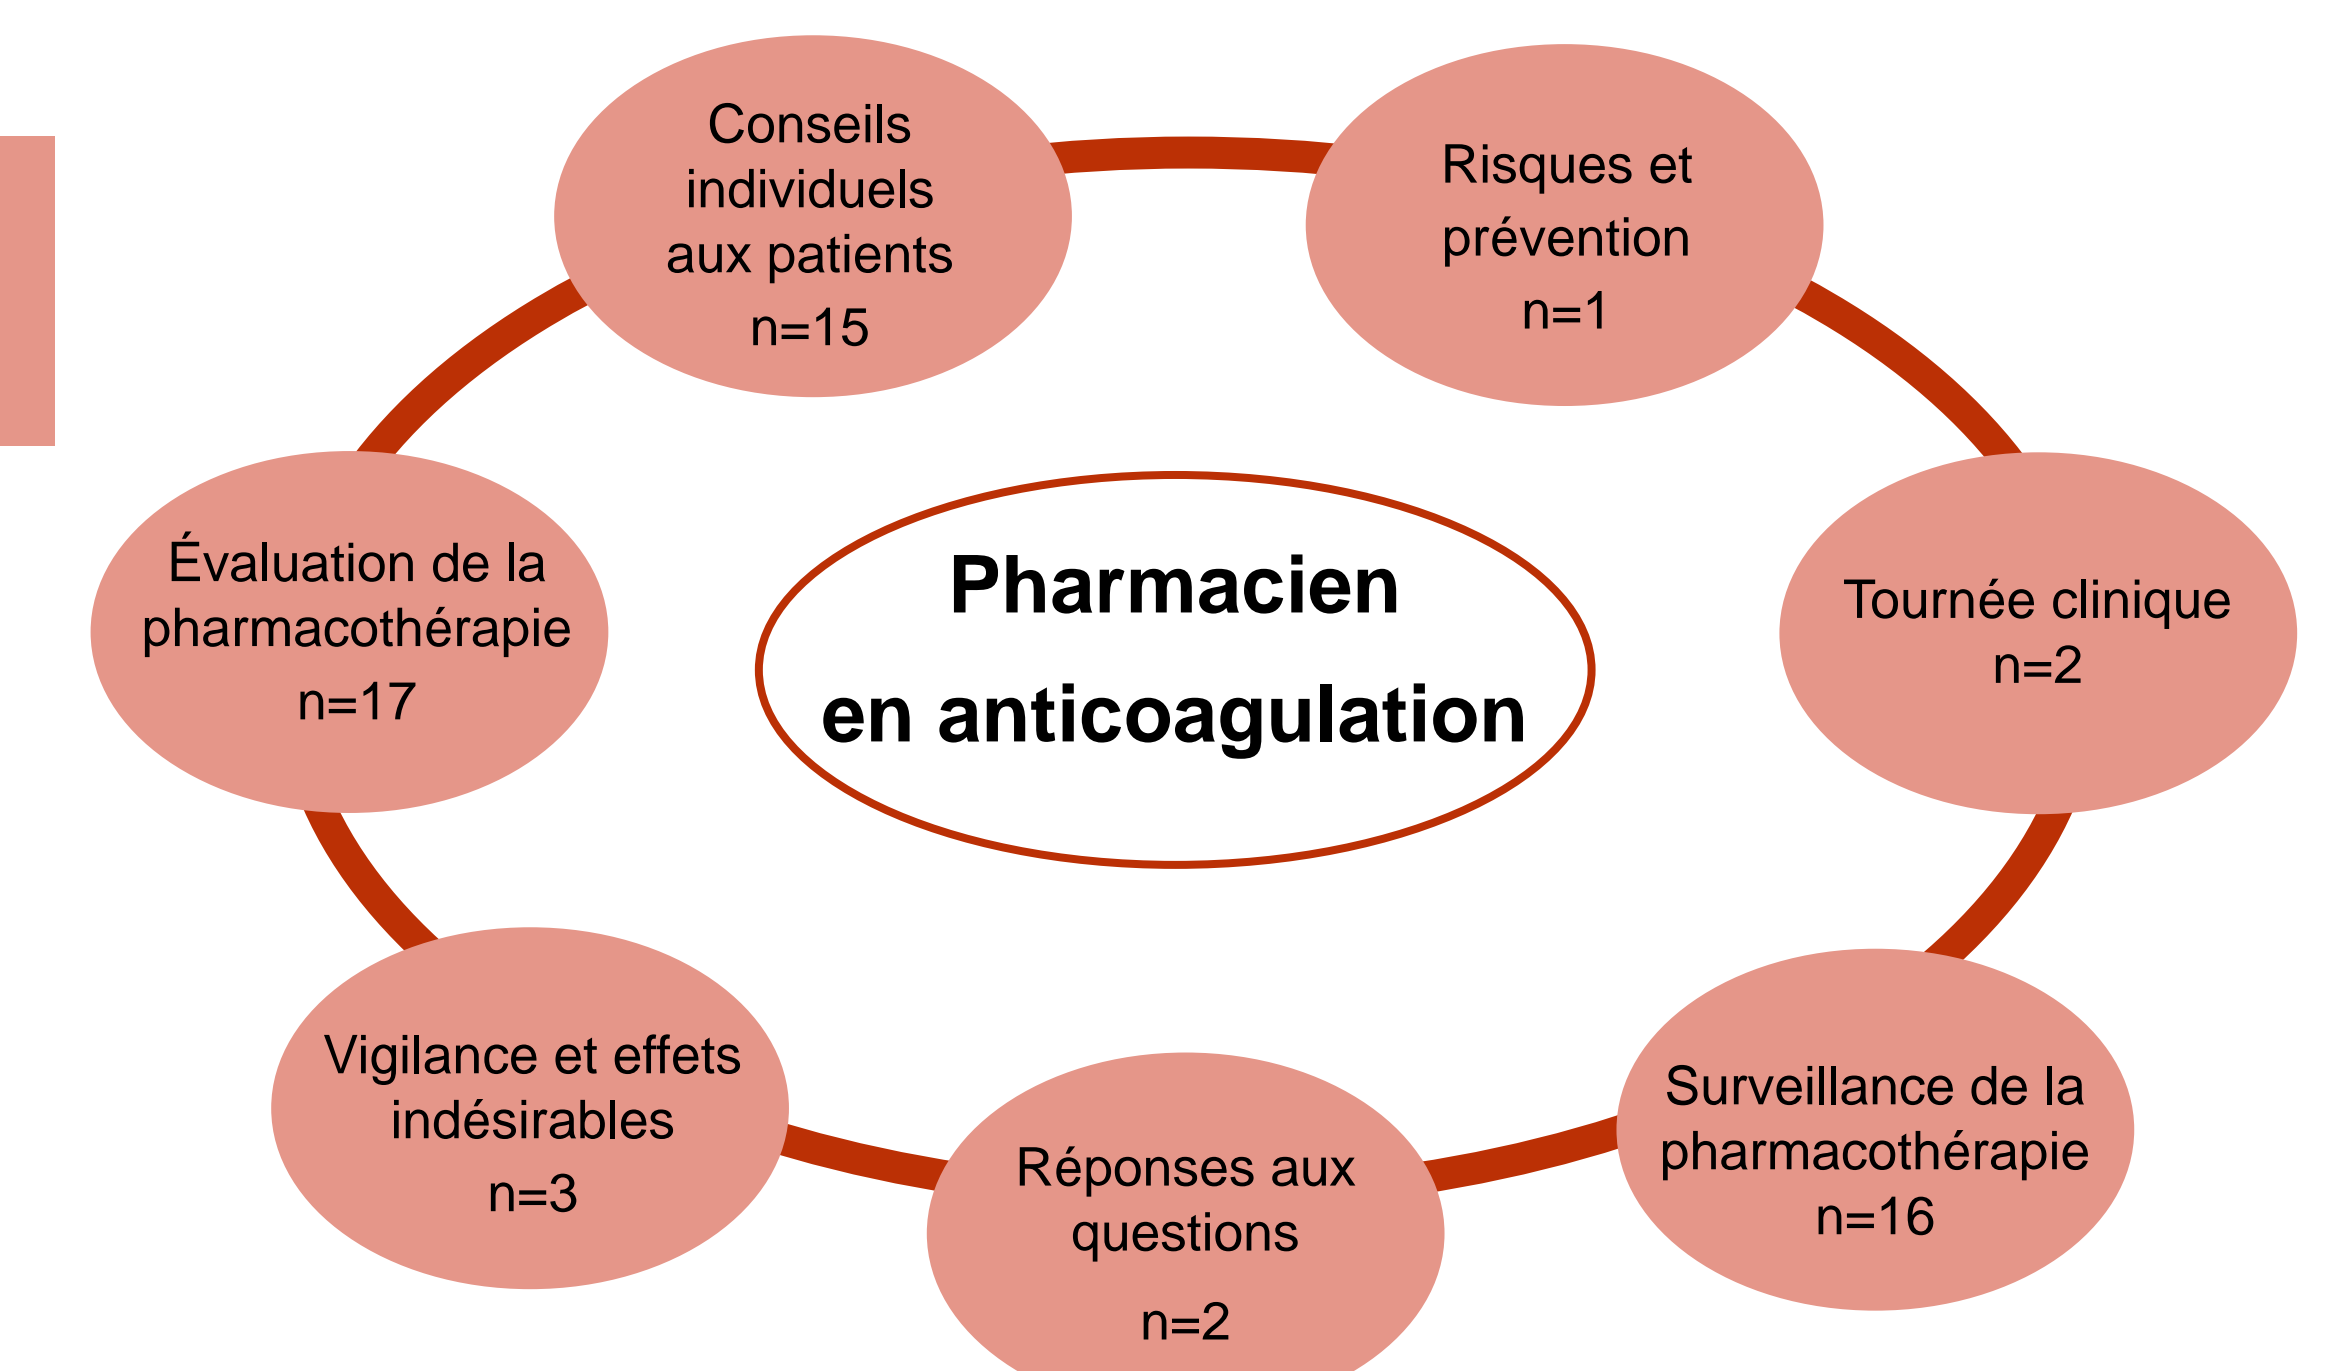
Pharmacien
en anticoagulation

Conseils individuels aux patients
n=15

Risques et prévention
n=1

Tournée clinique
n=2

Surveillance de la pharmacothérapie
n=16

Réponses aux questions
n=2

Vigilance et effets indésirables
n=3

Évaluation de la pharmacothérapie
n=17